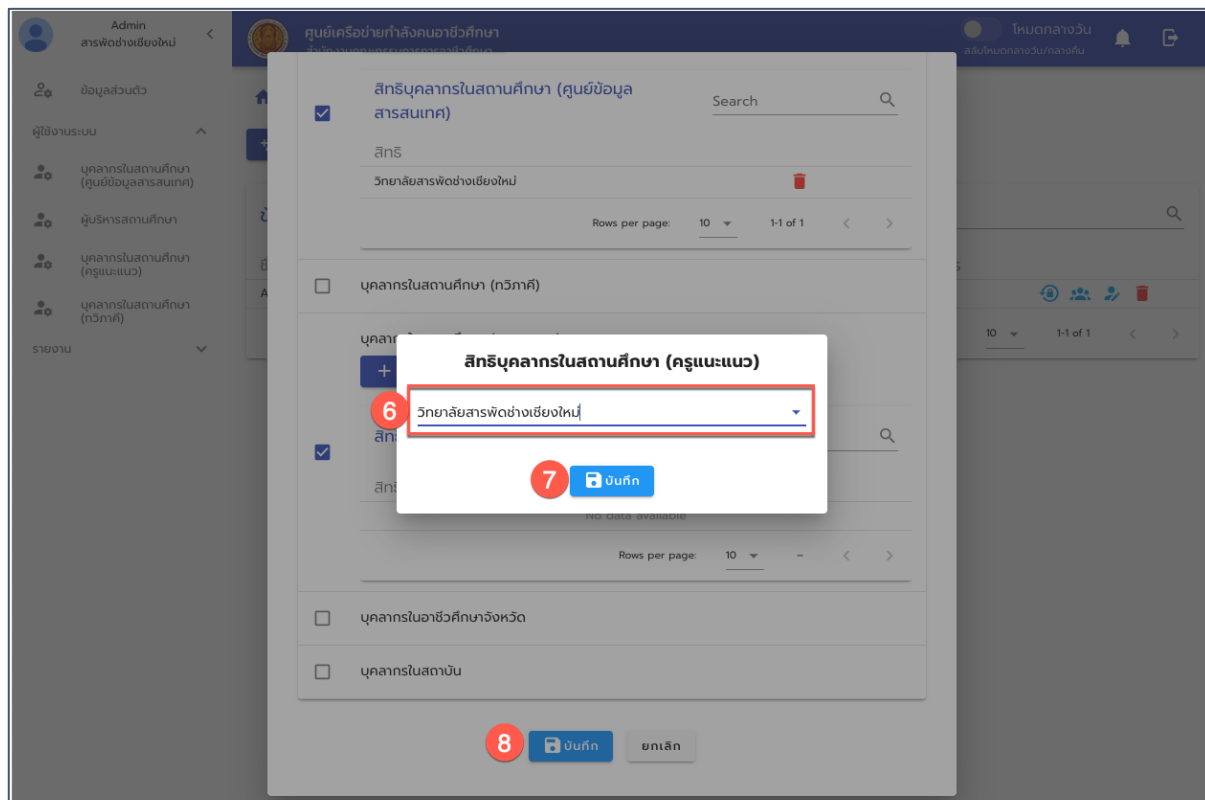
Admin
สารพัดช่างเชียงใหม่

ข้อมูลส่วนตัว

ผู้ใช้งานระบบ

บุคลากรในสถานศึกษา (ศูนย์ข้อมูลสารสนเทศ)

ผู้บริหารสถานศึกษา

บุคลากรในสถานศึกษา (ครูแนะแนว)

บุคลากรในสถานศึกษา (ทวิภาคี)

รายงาน

ศูนย์เครือข่ายกำลังคนอาชีวศึกษา

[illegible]

โหมดกลางวัน
สลับโหมดกลางวัน/กลางคืน

สิทธิบุคลากรในสถานศึกษา (ศูนย์ข้อมูลสารสนเทศ)

Search

สิทธิ

วิทยาลัยสารพัดช่างเชียงใหม่

Rows per page: 10 1-1 of 1

บุคลากรในสถานศึกษา (ทวิภาคี)

บุคลาก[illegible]

สิท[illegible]

No data available

Rows per page: 10 –

10 1-1 of 1

สิทธิบุคลากรในสถานศึกษา (ครูแนะแนว)

6

วิทยาลัยสารพัดช่างเชียงใหม่

7

บันทึก

บุคลากรในอาชีวศึกษาจังหวัด

บุคลากรในสถาบัน

8

บันทึก

ยกเลิก